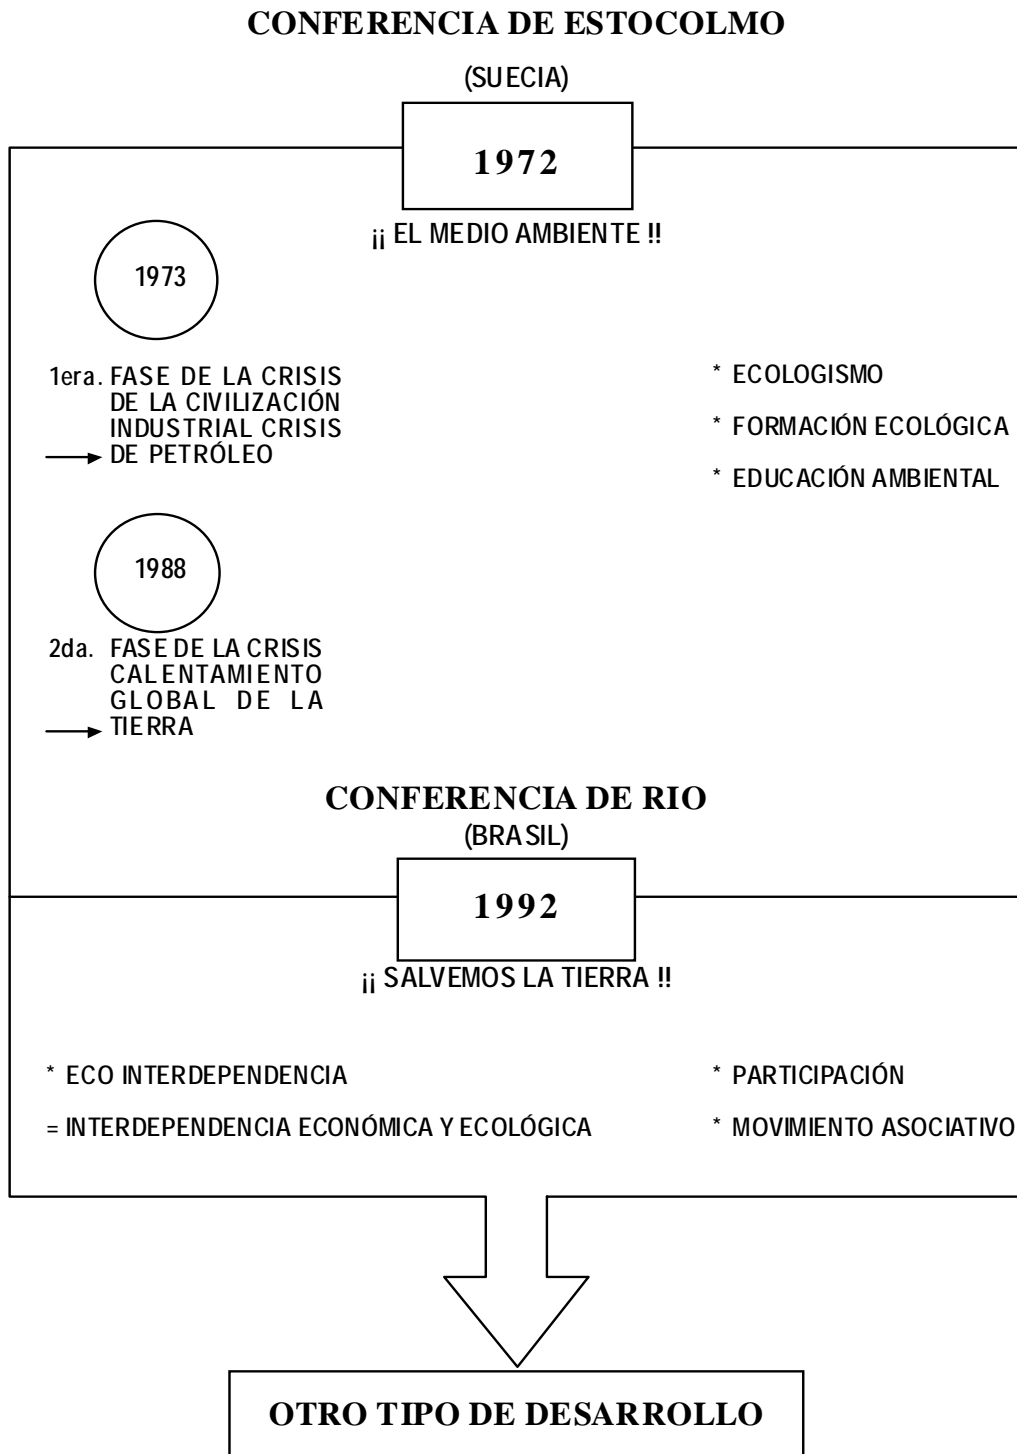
CONFERENCIA DE ESTOCOLMO

(SUECIA)

1972

¡¡ EL MEDIO AMBIENTE !!

1973

1era. FASE DE LA CRISIS DE LA CIVILIZACIÓN INDUSTRIAL CRISIS DE PETRÓLEO

* ECOLOGISMO

* FORMACIÓN ECOLÓGICA

* EDUCACIÓN AMBIENTAL

1988

2da. FASE DE LA CRISIS CALENTAMIENTO GLOBAL DE LA TIERRA

CONFERENCIA DE RIO

(BRASIL)

1992

¡¡ SALVEMOS LA TIERRA !!

* ECO INTERDEPENDENCIA

= INTERDEPENDENCIA ECONÓMICA Y ECOLÓGICA

* PARTICIPACIÓN

* MOVIMIENTO ASOCIATIVO

OTRO TIPO DE DESARROLLO